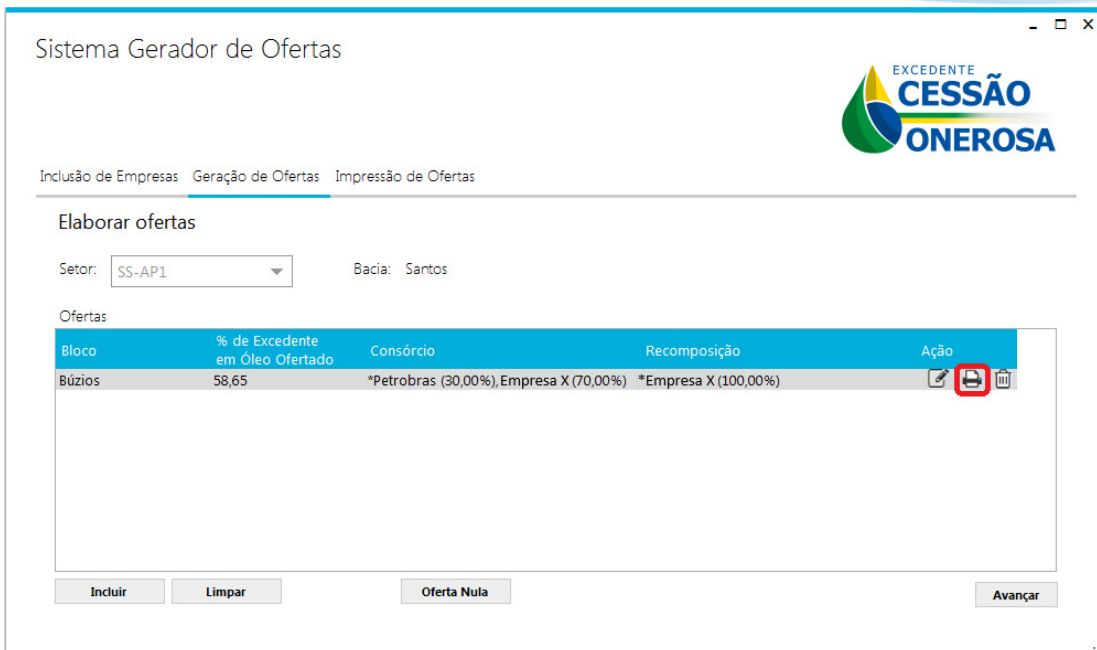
Sistema Gerador de Ofertas

EXCEDENTE
CESSÃO
ONEROSA

Inclusão de Empresas Geração de Ofertas Impressão de Ofertas

Elaborar ofertas

Setor: SS-AP1

Bacia: Santos

Ofertas

| Bloco | % de Excedente em Óleo Ofertado | Consórcio | Recomposição | Ação |
|---|---|---|---|---|
| Búzios | 58,65 | *Petrobras (30,00%), Empresa X (70,00%) | *Empresa X (100,00%) | |

Incluir Limpar Oferta Nula Avançar